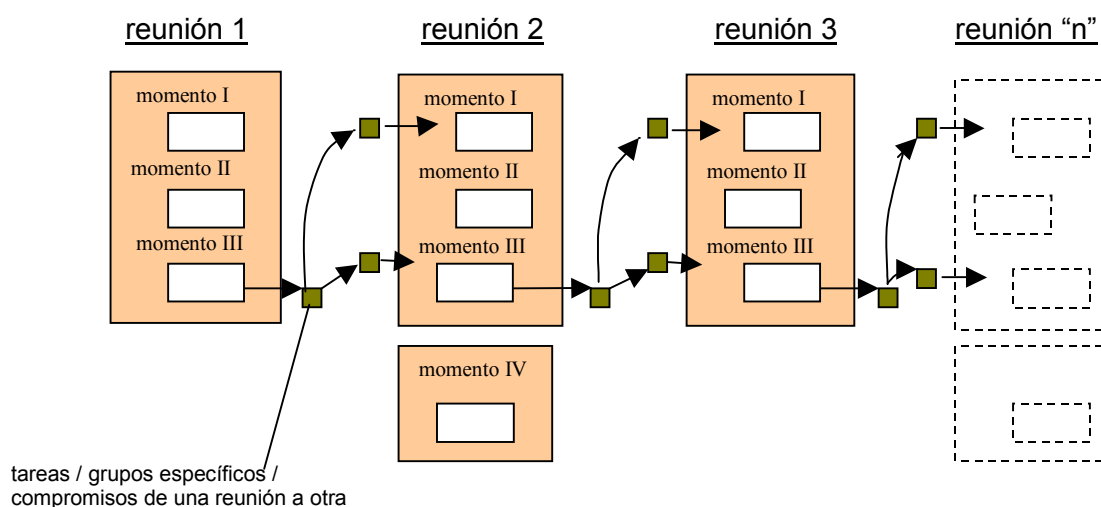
reunión 1

momento I

momento II

momento III

reunión 2

momento I

momento II

momento III

momento IV

reunión 3

momento I

momento II

momento III

reunión "n"

tareas / grupos específicos / compromisos de una reunión a otra